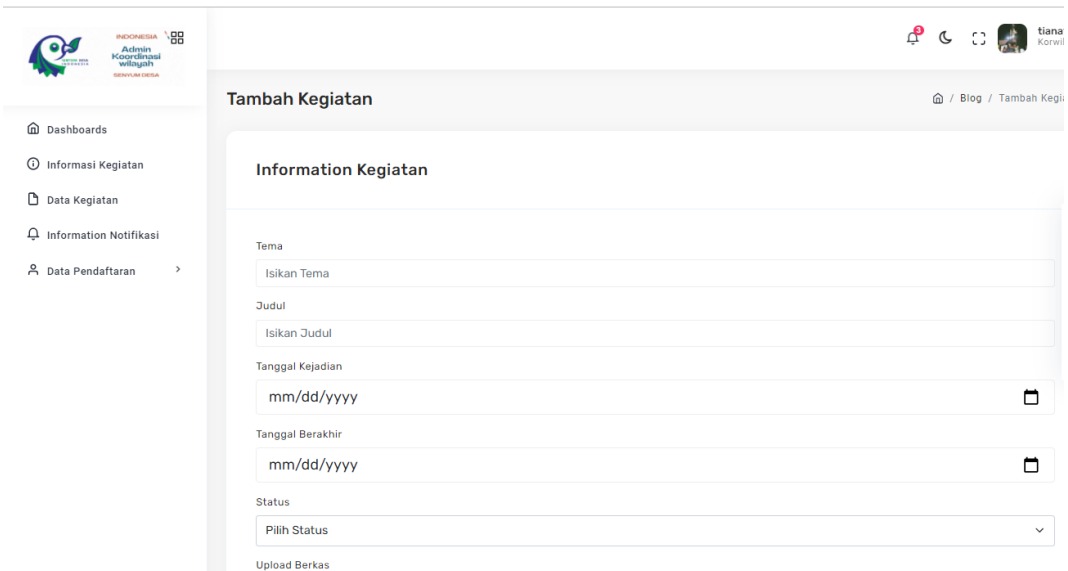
INDONESIA
Admin Koordinasi wilayah
SENYUM DESA

3
tiana
Korwil

Dashboards
Informasi Kegiatan
Data Kegiatan
Information Notifikasi
Data Pendaftaran

Tambah Kegiatan
/ Blog / Tambah Kegi

Information Kegiatan

Tema
Isikan Tema
Judul
Isikan Judul
Tanggal Kejadian
mm/dd/yyyy
Tanggal Berakhir
mm/dd/yyyy
Status
Pilih Status
Upload Berkas